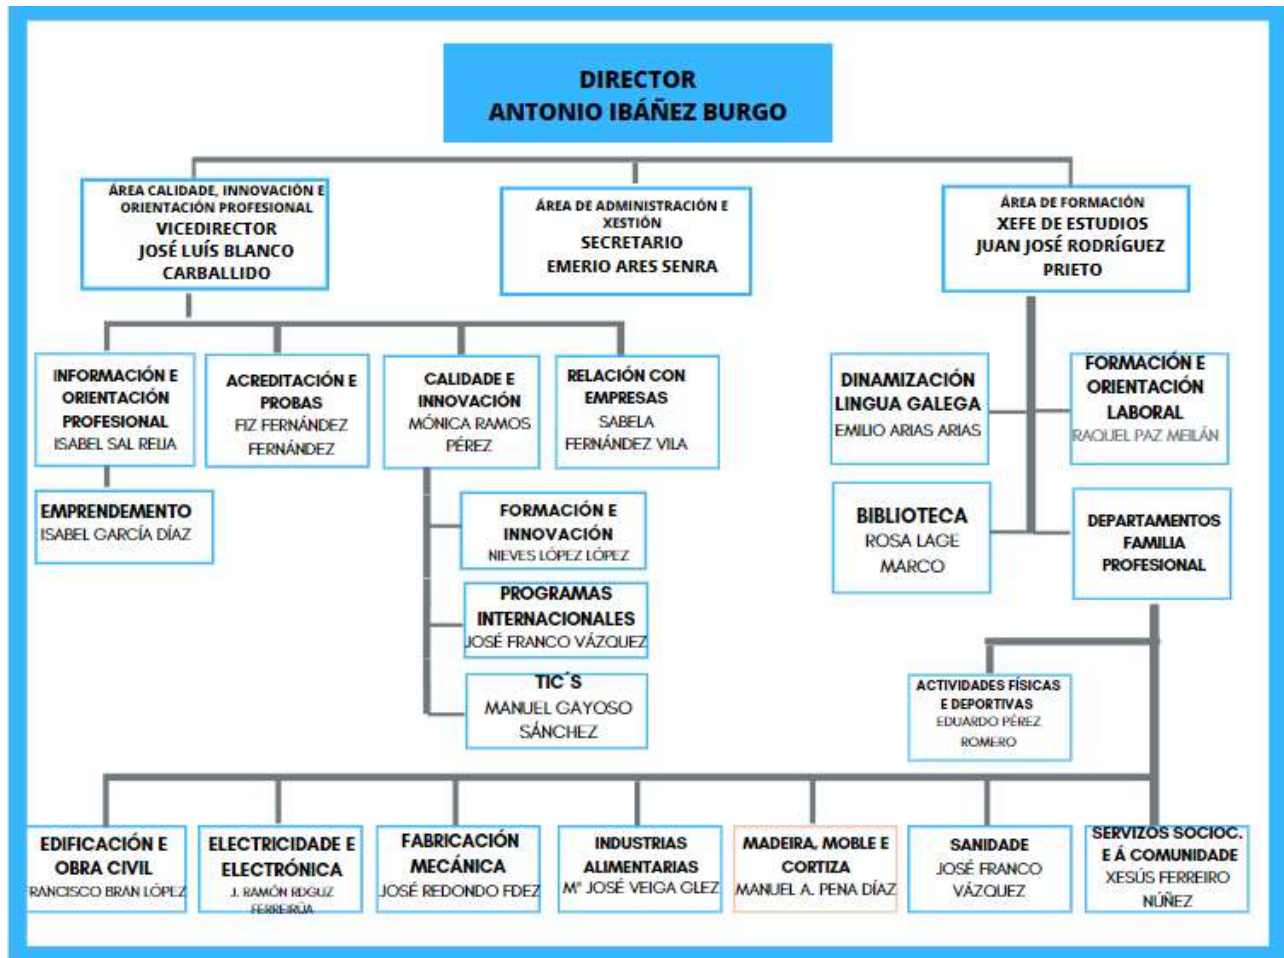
DIRECTOR
ANTONIO IBÁÑEZ BURGO

ÁREA CALIDADE, INNOVACIÓN E ORIENTACIÓN PROFESIONAL
VICEDIRECTOR
JOSÉ LUÍS BLANCO CARBALLIDO

ÁREA DE ADMINISTRACIÓN E XESTIÓN
SECRETARIO
EMERIO ARES SENRA

ÁREA DE FORMACIÓN
XEFE DE ESTUDIOS
JUAN JOSÉ RODRÍGUEZ PRIETO

INFORMACIÓN E ORIENTACIÓN PROFESIONAL
ISABEL SAL REIJA

ACREDITACIÓN E PROBAS
FIZ FERNÁNDEZ FERNÁNDEZ

CALIDADE E INNOVACIÓN
MÓNICA RAMOS PÉREZ

RELACIÓN CON EMPRESAS
SABELA FERNÁNDEZ VILA

DINAMIZACIÓN LINGUA GALEGA
EMILIO ARIAS ARIAS

FORMACIÓN E ORIENTACIÓN LABORAL
RAQUEL PAZ MEILÁN

EMPRENDEMENTO
ISABEL GARCÍA DÍAZ

FORMACIÓN E INNOVACIÓN
NIEVES LÓPEZ LÓPEZ

BIBLIOTECA
ROSA LAGE MARCO

DEPARTAMENTOS FAMILIA PROFESIONAL

PROGRAMAS INTERNACIONALES
JOSÉ FRANCO VÁZQUEZ

TIC´S
MANUEL GAYOSO SÁNCHEZ

ACTIVIDADES FÍSICAS E DEPORTIVAS
EDUARDO PÉREZ ROMERO

EDIFICACIÓN E OBRA CIVIL
RANCISCO BRAN LÓPEZ

ELECTRICIDADE E ELECTRÓNICA
J. RAMÓN RDGUZ FERREIRÚA

FABRICACIÓN MECÁNICA
JOSÉ REDONDO FDEZ

INDUSTRIAS ALIMENTARIAS
Mª JOSÉ VEIGA GLEZ

MADEIRA, MOBLE E CORTIZA
MANUEL A. PENA DÍAZ

SANIDADE
JOSÉ FRANCO VÁZQUEZ

SERVIZOS SOCIOC. E Á COMUNIDADE
XESÚS FERREIRO NÚÑEZ